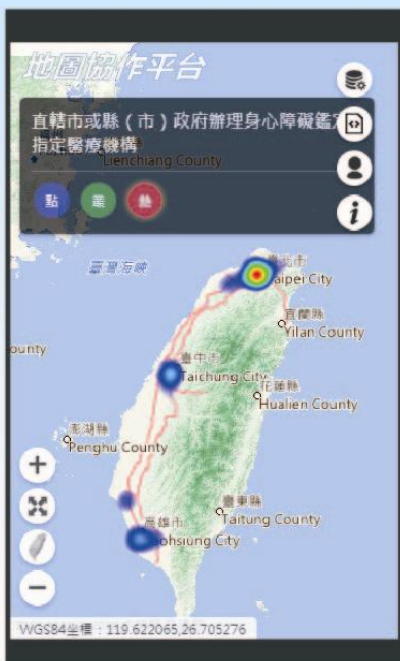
地圖協作平台

直轄市或縣（市）政府辦理身心障礙鑑定指定醫療機構

Lienchiang County

點 叢 熱

臺灣海峽

臺北市
Taipei City

宜蘭縣
Yilan County

ounty

臺中市
Taichung City

花蓮縣
Hualien County

澎湖縣
Penghu County

臺東縣
Taitung County

高雄市
Kaohsiung City

+

−

WGS84坐標：119.622065,26.705276